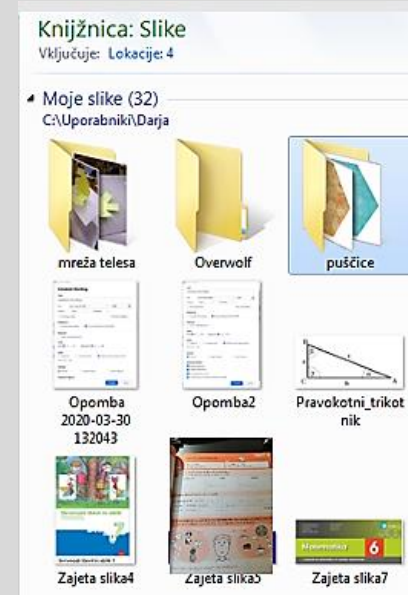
Knjižnica: Slike
Vključuje: Lokacije: 4

Moje slike (32)
C:\Uporabniki\Darja

mreža telesa

Overwolf

puščice

Opomba 2020-03-30 132043

Opomba2

Pravokotni_trikotnik

Zajeta slika4

Zajeta slika5

Zajeta slika7